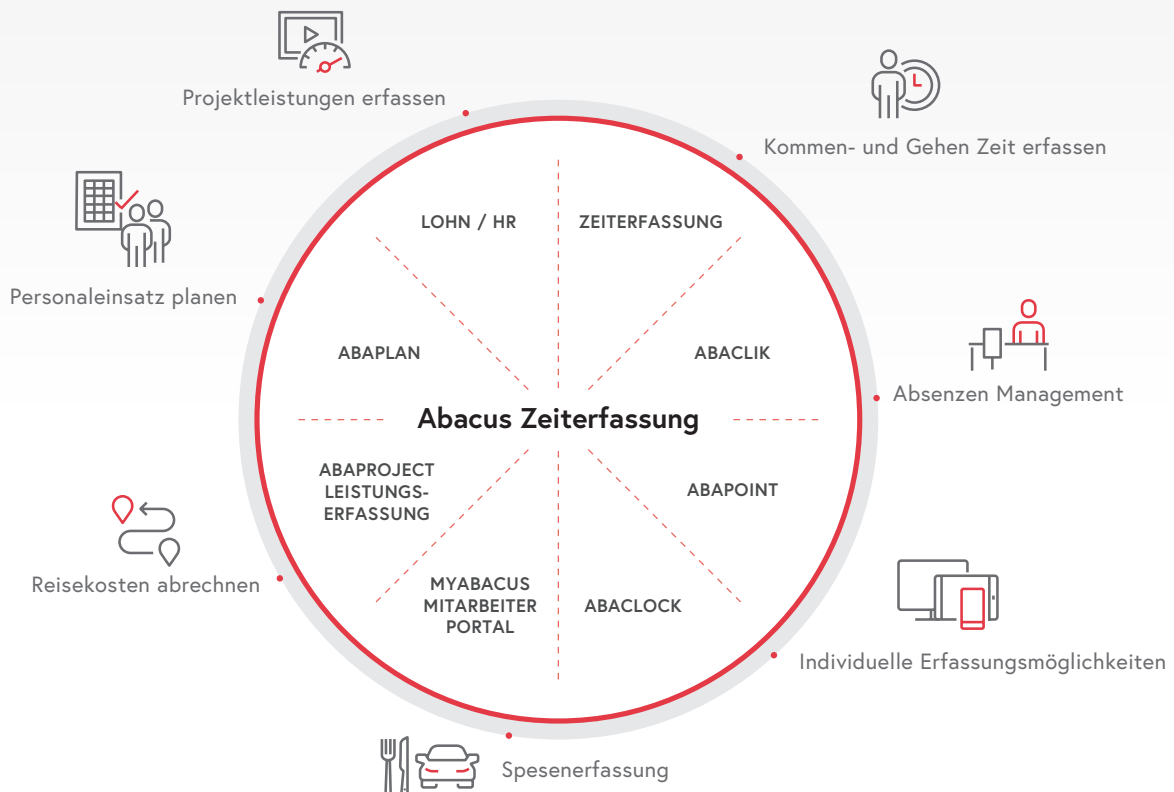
Projektleistungen erfassen

Kommen- und Gehen Zeit erfassen

Personaleinsatz planen

Absenzen Management

Reisekosten abrechnen

Individuelle Erfassungsmöglichkeiten

Spesenerfassung

LOHN / HR

ZEITERFASSUNG

ABAPLAN

ABACLIK

Abacus Zeiterfassung

ABAPROJECT LEISTUNGSERFASSUNG

ABAPOINT

MYABACUS MITARBEITER PORTAL

ABACLOCK